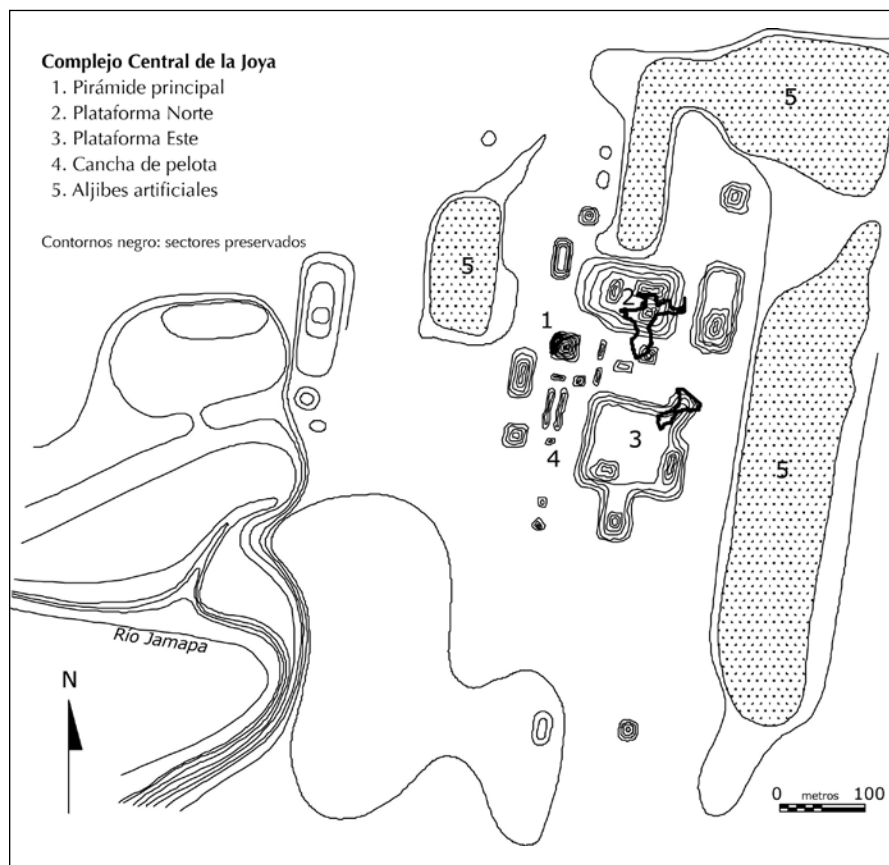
Complejo Central de la Joya
1. Pirámide principal
2. Plataforma Norte
3. Plataforma Este
4. Cancha de pelota
5. Aljibes artificiales

Contornos negro: sectores preservados

5

5

2

1

3

4

5

Río Jamapa

N

0 metros 100